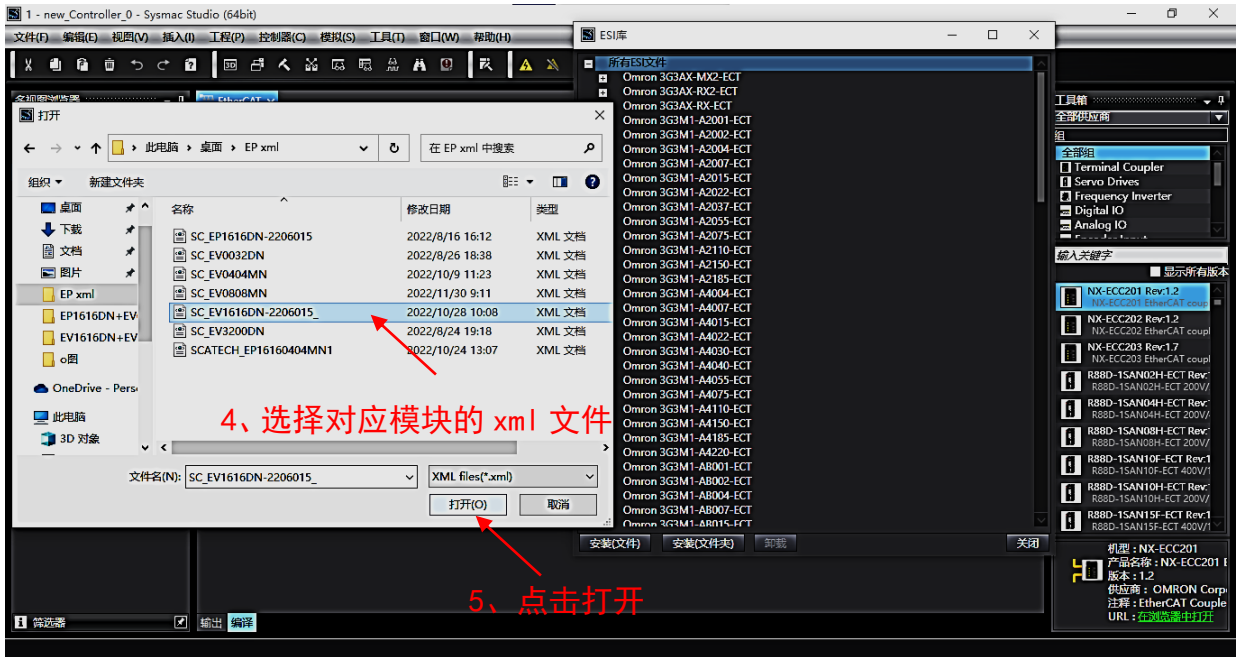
1 - new_Controller_0 - Sysmac Studio (64bit)

文件(F) 编辑(E) 视图(V) 插入(I) 工程(P) 控制器(C) 模拟(S) 工具(T) 窗口(W) 帮助(H)

打开

此电脑 › 桌面 › EP xml

在 EP xml 中搜索

组织 ▾ 新建文件夹

桌面
下载
文档
图片
EP xml
EP1616DN+EV
EV1616DN+EV
o图
OneDrive - Pers
此电脑
3D 对象

| 名称 | 修改日期 | 类型 |
|---|---|---|
| SC_EP1616DN-2206015 | 2022/8/16 16:12 | XML 文档 |
| SC_EV0032DN | 2022/8/26 18:38 | XML 文档 |
| SC_EV0404MN | 2022/10/9 11:23 | XML 文档 |
| SC_EV0808MN | 2022/11/30 9:11 | XML 文档 |
| SC_EV1616DN-2206015_ | 2022/10/28 10:08 | XML 文档 |
| SC_EV3200DN | 2022/8/24 19:18 | XML 文档 |
| SCATECH_EP16160404MN1 | 2022/10/24 13:07 | XML 文档 |

4、选择对应模块的 xml 文件

文件名(N): SC_EV1616DN-2206015_
XML files(*.xml)
打开(O) 取消

5、点击打开

ESI库

所有ESI文件
Omron 3G3AX-MX2-ECT
Omron 3G3AX-RX2-ECT
Omron 3G3AX-RX-ECT
Omron 3G3M1-A2001-ECT
Omron 3G3M1-A2002-ECT
Omron 3G3M1-A2004-ECT
Omron 3G3M1-A2007-ECT
Omron 3G3M1-A2015-ECT
Omron 3G3M1-A2022-ECT
Omron 3G3M1-A2037-ECT
Omron 3G3M1-A2055-ECT
Omron 3G3M1-A2075-ECT
Omron 3G3M1-A2110-ECT
Omron 3G3M1-A2150-ECT
Omron 3G3M1-A2185-ECT
Omron 3G3M1-A4004-ECT
Omron 3G3M1-A4007-ECT
Omron 3G3M1-A4015-ECT
Omron 3G3M1-A4022-ECT
Omron 3G3M1-A4030-ECT
Omron 3G3M1-A4040-ECT
Omron 3G3M1-A4055-ECT
Omron 3G3M1-A4075-ECT
Omron 3G3M1-A4110-ECT
Omron 3G3M1-A4150-ECT
Omron 3G3M1-A4185-ECT
Omron 3G3M1-A4220-ECT
Omron 3G3M1-AB001-ECT
Omron 3G3M1-AB002-ECT
Omron 3G3M1-AB004-ECT
Omron 3G3M1-AB007-ECT
Omron 3G3M1-AB015-ECT

安装(文件) 安装(文件夹) 卸载 关闭

工具箱
全部供应商
组
全部组
Terminal Coupler
Servo Drives
Frequency Inverter
Digital IO
Analog IO
输入关键字
显示所有版本
NX-ECC201 Rev:1.2
NX-ECC201 EtherCAT coupl
NX-ECC202 Rev:1.2
NX-ECC202 EtherCAT coupl
NX-ECC203 Rev:1.7
NX-ECC203 EtherCAT coupl
R88D-1SAN02H-ECT Rev:1
R88D-1SAN02H-ECT 200V/
R88D-1SAN04H-ECT Rev:1
R88D-1SAN04H-ECT 200V/
R88D-1SAN08H-ECT Rev:1
R88D-1SAN08H-ECT 200V/
R88D-1SAN10F-ECT Rev:1
R88D-1SAN10F-ECT 400V/
R88D-1SAN10H-ECT Rev:1
R88D-1SAN10H-ECT 200V/
R88D-1SAN15F-ECT Rev:1
R88D-1SAN15F-ECT 400V/

机型：NX-ECC201
产品名称：NX-ECC201 E
版本：1.2
供应商：OMRON Corp
注释：EtherCAT Couple
URL：在浏览器中打开

筛选器
输出 编译